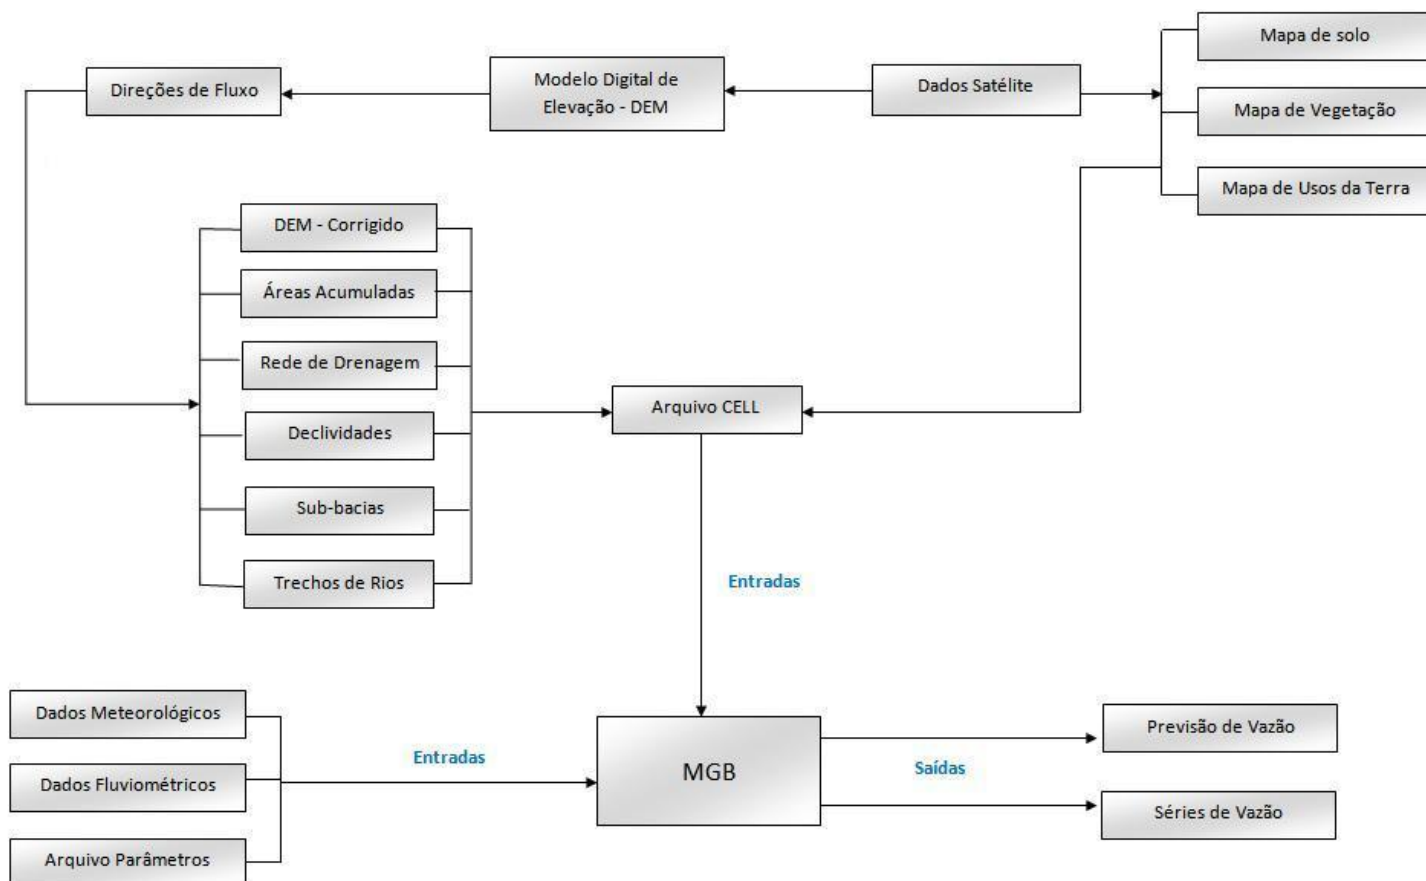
Direções de Fluxo

Modelo Digital de Elevação - DEM

Dados Satélite

Mapa de solo

Mapa de Vegetação

Mapa de Usos da Terra

DEM - Corrigido

Áreas Acumuladas

Rede de Drenagem

Declividades

Sub-bacias

Trechos de Rios

Arquivo CELL

Entradas

Dados Meteorológicos

Dados Fluviométricos

Arquivo Parâmetros

Entradas

MGB

Saídas

Previsão de Vazão

Séries de Vazão